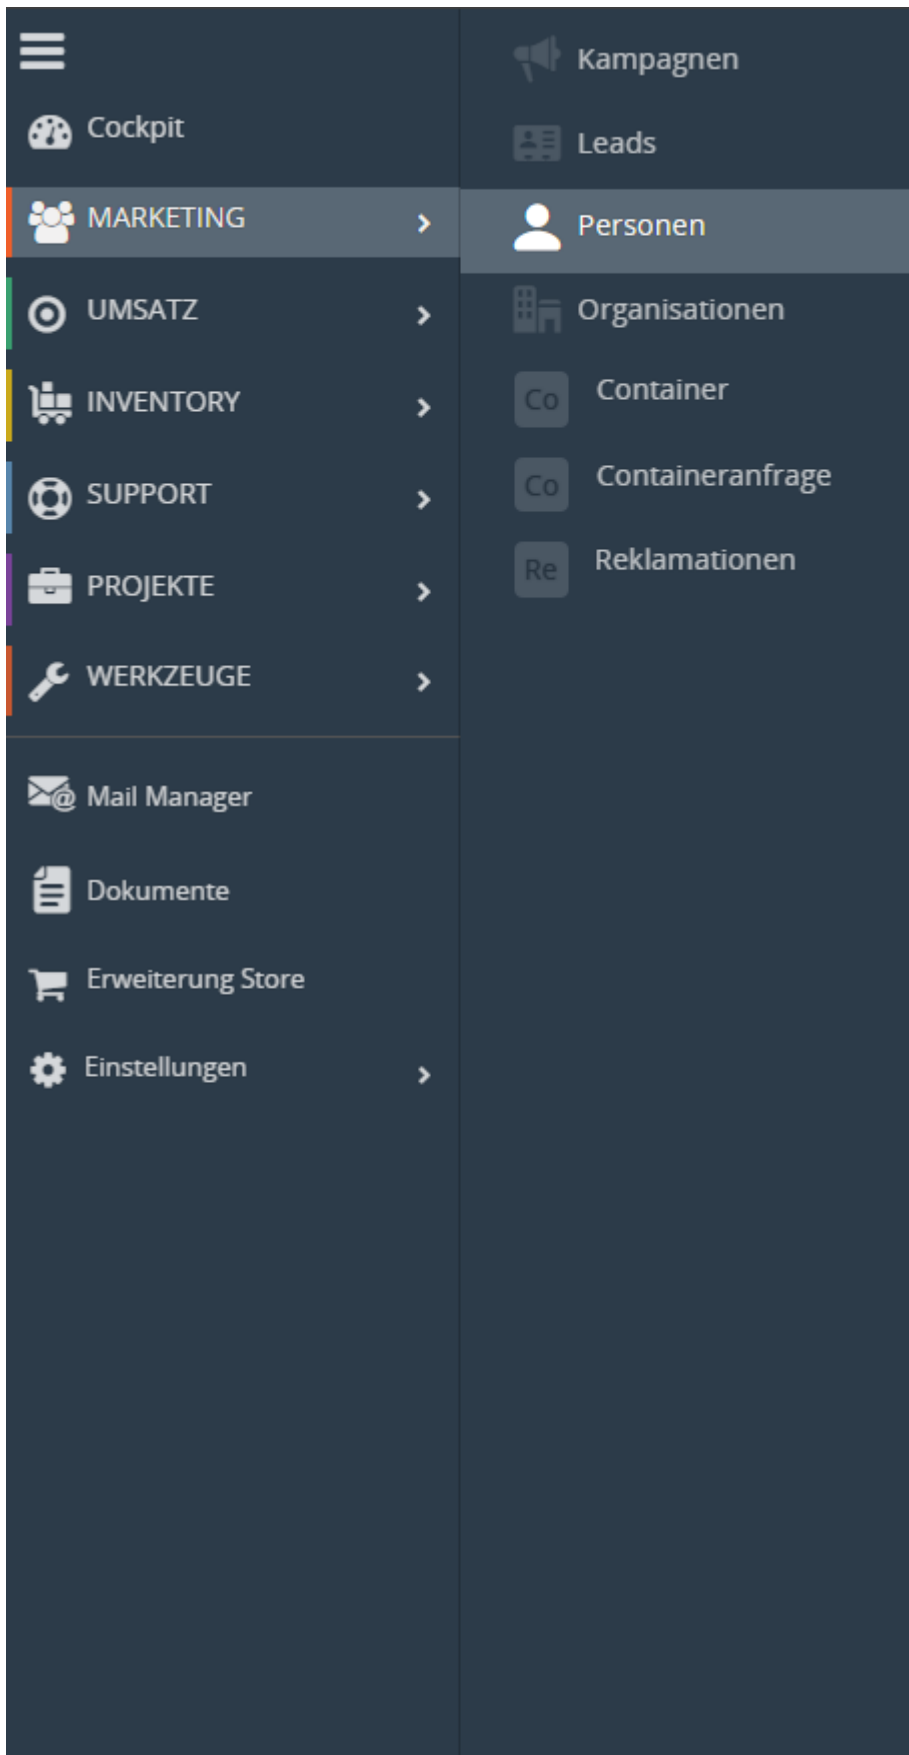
Cockpit

MARKETING

UMSATZ

INVENTORY

SUPPORT

PROJEKTE

WERKZEUGE

Mail Manager

Dokumente

Erweiterung Store

Einstellungen

Kampagnen

Leads

Personen

Organisationen

Co Container

Co Containeranfrage

Re Reklamationen